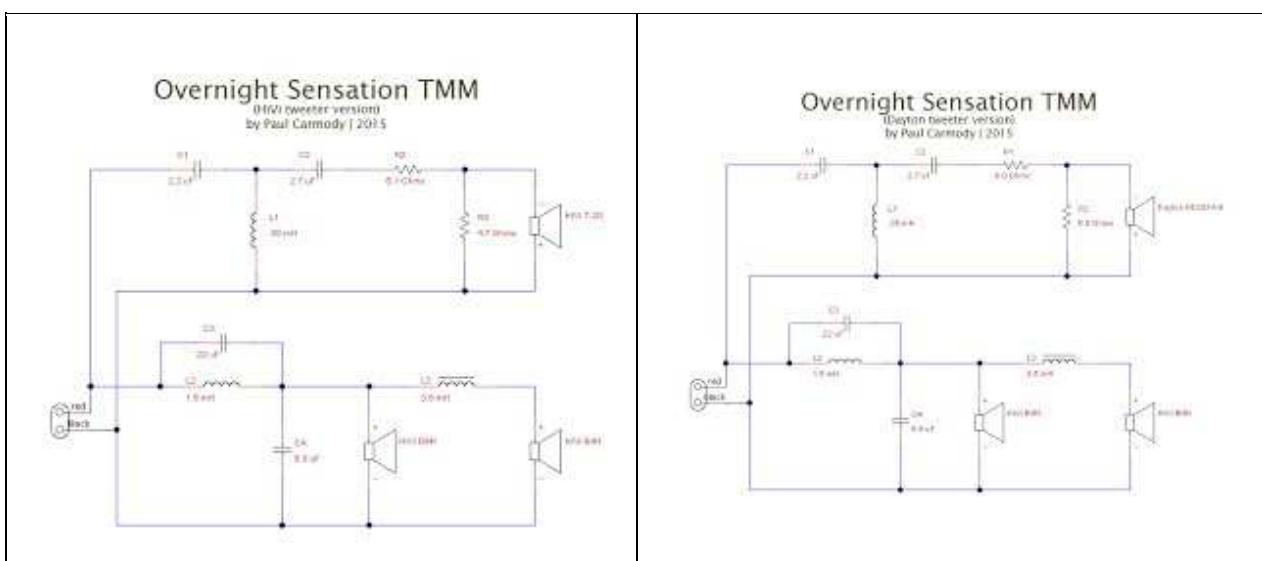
Overnight Sensation TMM
(HiVi tweeter version)
by Paul Carmody | 2015

C1
2.2 uF

C2
2.7 uF

R2
6.1 Ohm

L1
.30 mH

R3
4.7 Ohms

HiVi T-20

C3
20 uF

L2
1.5 mH

L3
0.5 mH

C4
8.2 uF

HiVi B4N

HiVi B4N

red
black

Overnight Sensation TMM
(Dayton tweeter version)
by Paul Carmody | 2015

C1
2.2 uF

C2
2.7 uF

R1
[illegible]

L1
.28 mH

R2
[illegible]

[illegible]

C3
22 uF

L2
1.5 mH

L3
0.5 mH

C4
8.8 uF

HiVi B4N

HiVi B4N

red
black